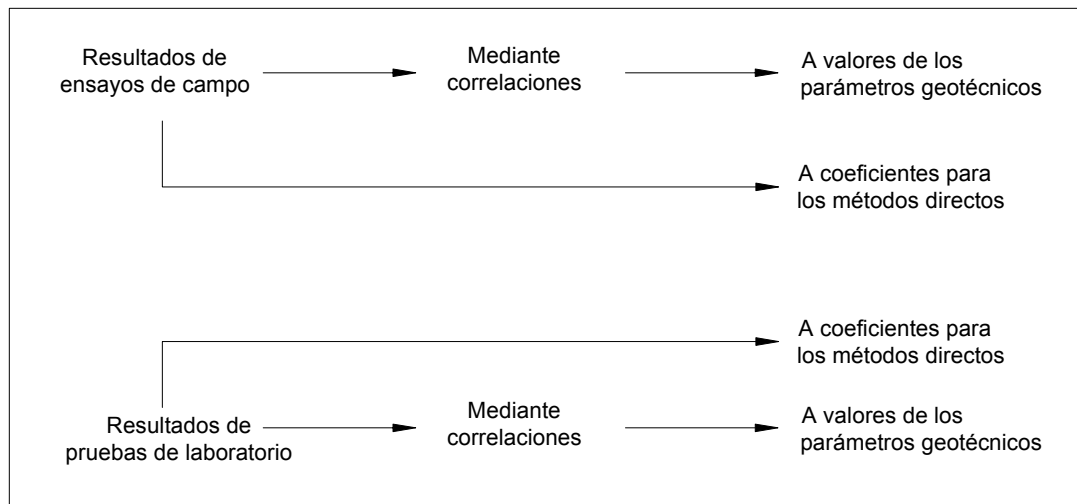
Resultados de ensayos de campo

Mediante correlaciones

A valores de los parámetros geotécnicos

A coeficientes para los métodos directos

A coeficientes para los métodos directos

Resultados de pruebas de laboratorio

Mediante correlaciones

A valores de los parámetros geotécnicos